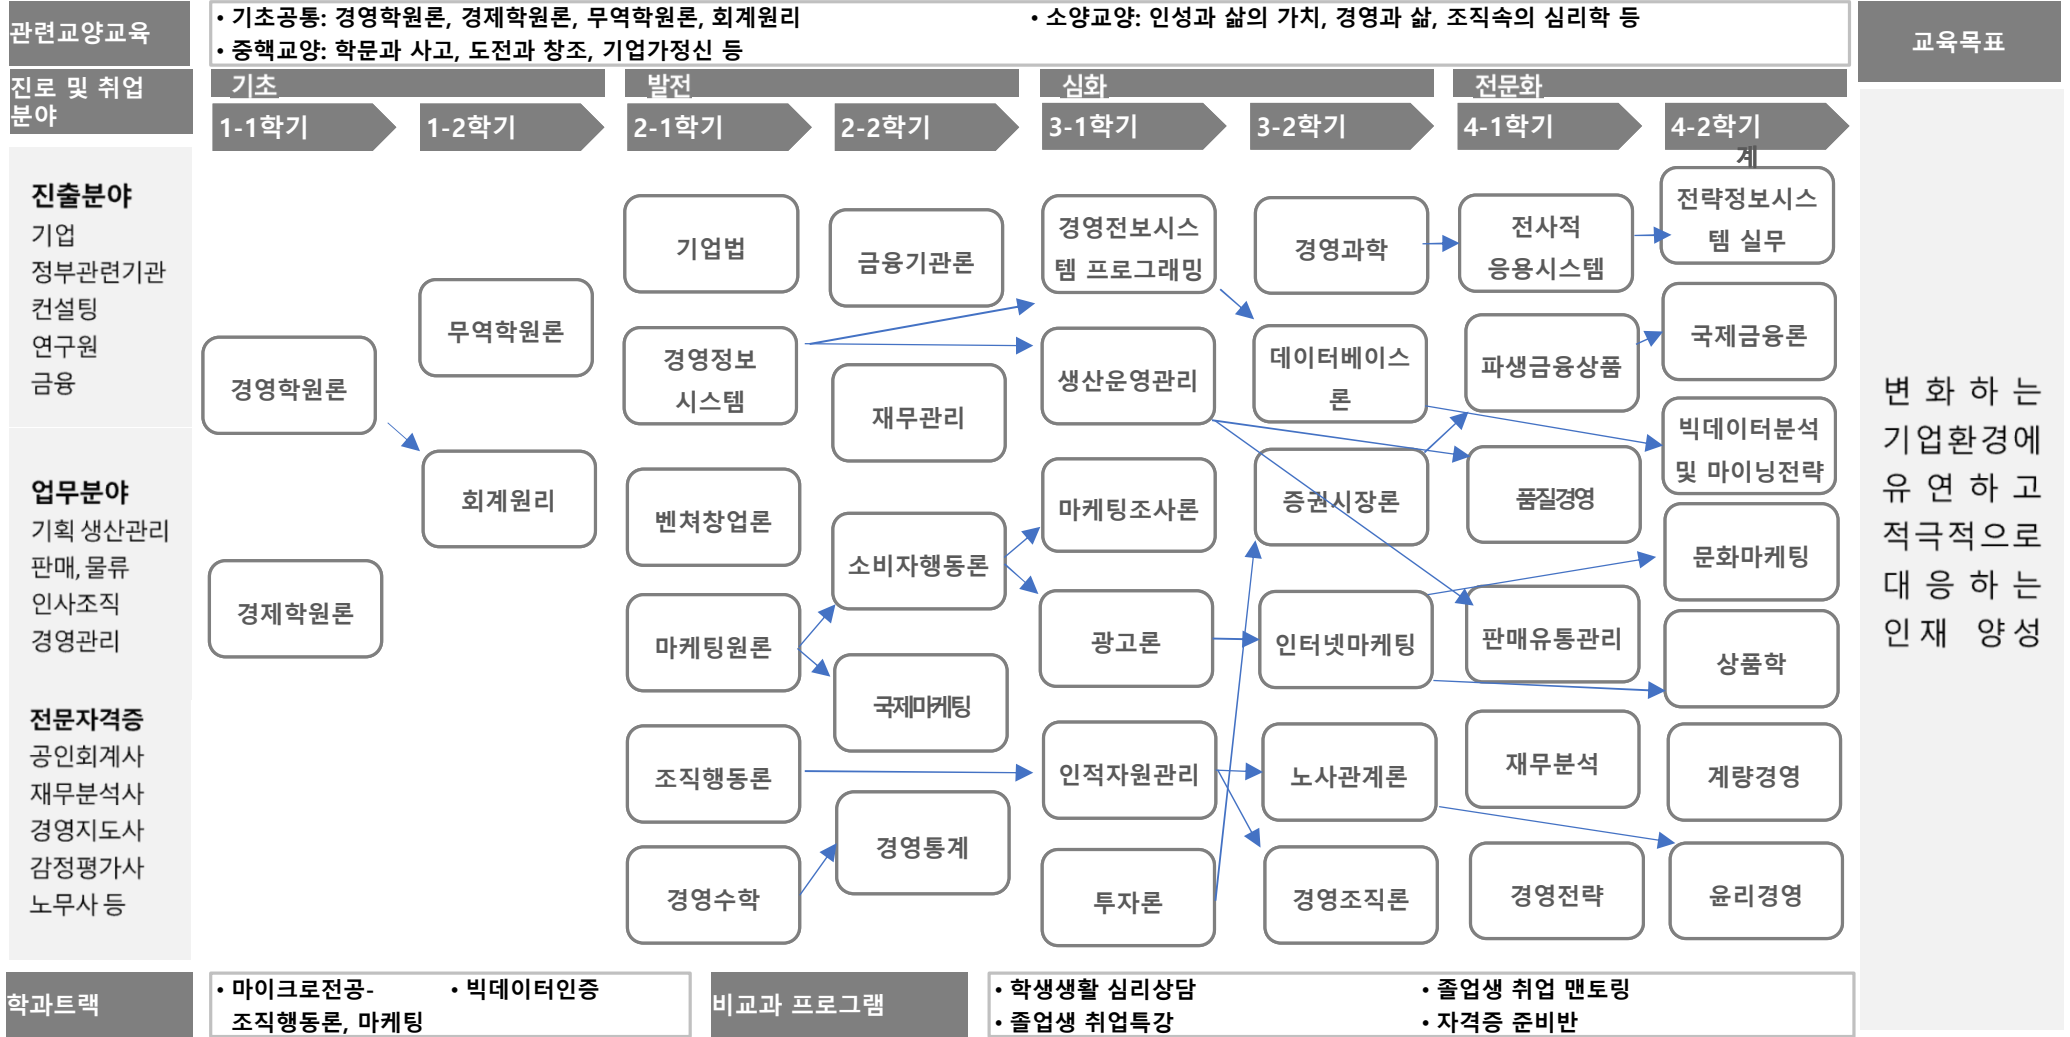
관련교양교육

• 기초공통: 경영학원론, 경제학원론, 무역학원론, 회계원리
• 중핵교양: 학문과 사고, 도전과 창조, 기업가정신 등
• 소양교양: 인성과 삶의 가치, 경영과 삶, 조직속의 심리학 등

교육목표

진로 및 취업 분야

기초
발전
심화
전문화

1-1학기
1-2학기
2-1학기
2-2학기
3-1학기
3-2학기
4-1학기
4-2학기

진출분야
기업
정부관련기관
컨설팅
연구원
금융

업무분야
기획 생산관리
판매, 물류
인사조직
경영관리

전문자격증
공인회계사
재무분석사
경영지도사
감정평가사
노무사 등

경영학원론
경제학원론
무역학원론
회계원리
기업법
경영정보 시스템
벤쳐창업론
마케팅원론
조직행동론
경영수학
금융기관론
재무관리
소비자행동론
국제마케팅
경영통계
경영전보시스템 프로그래밍
생산운영관리
마케팅조사론
광고론
인적자원관리
투자론
경영과학
데이터베이스론
증권시장론
인터넷마케팅
노사관계론
경영조직론
전사적 응용시스템
파생금융상품
품질경영
판매유통관리
재무분석
경영전략
계
전략정보시스템 실무
국제금융론
빅데이터분석 및 마이닝전략
문화마케팅
상품학
계량경영
윤리경영

변화하는 기업환경에 유연하고 적극적으로 대응하는 인재 양성

학과트랙
• 마이크로전공-조직행동론, 마케팅
• 빅데이터인증

비교과 프로그램
• 학생생활 심리상담
• 졸업생 취업특강
• 졸업생 취업 맨토링
• 자격증 준비반